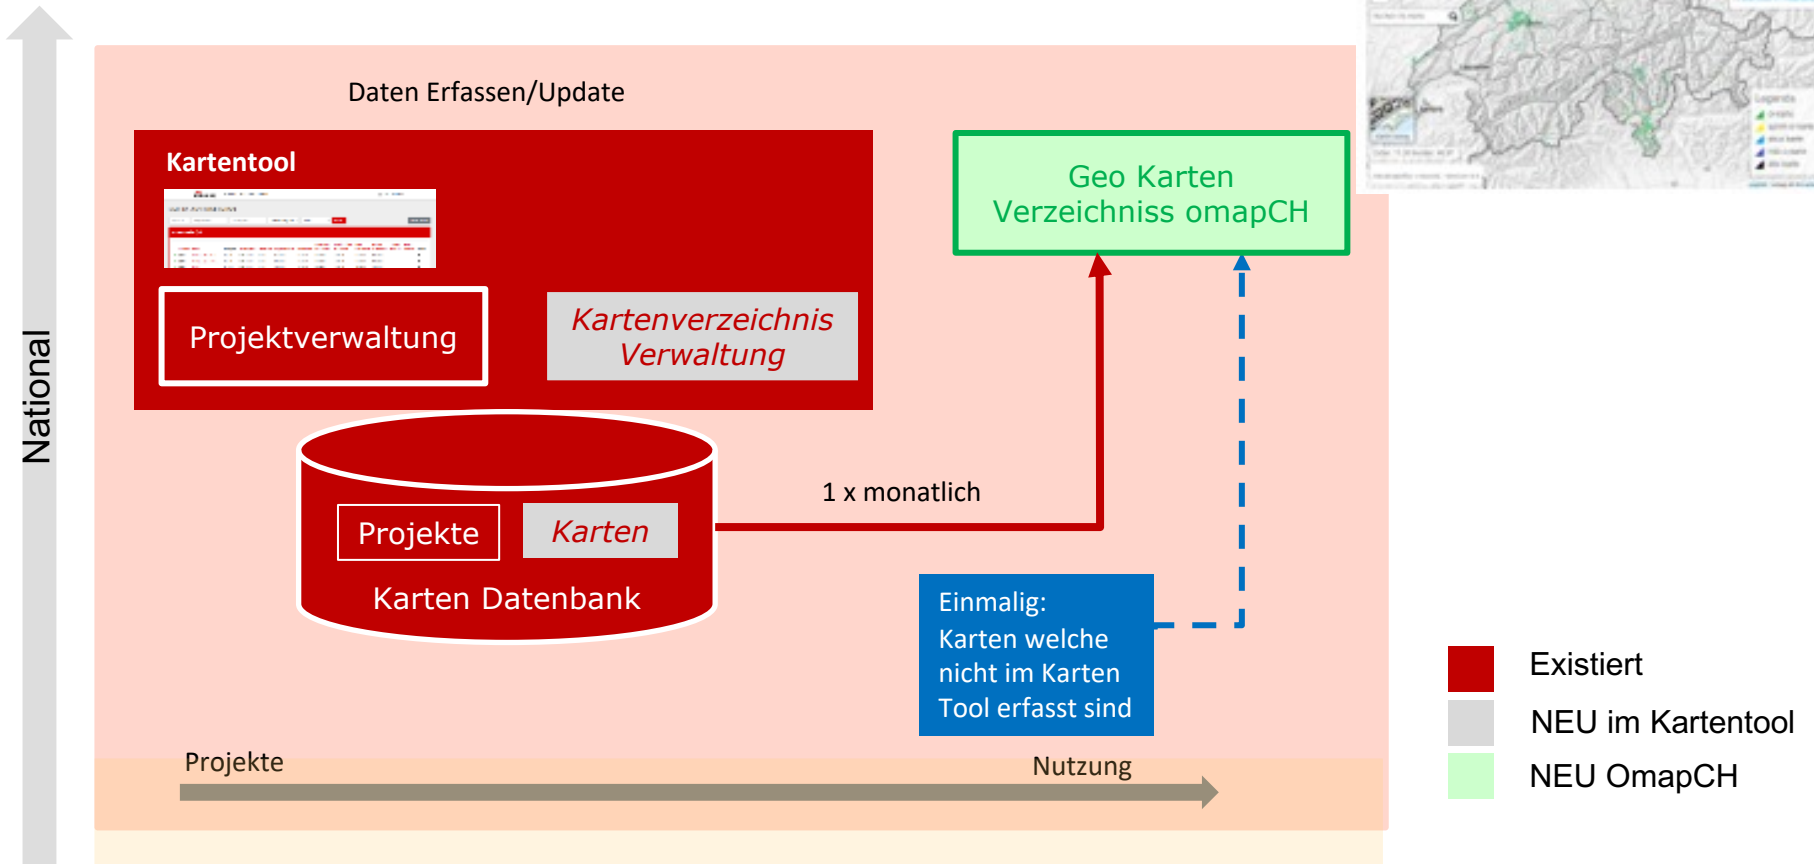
National

Daten Erfassen/Update

Kartentool

Projektverwaltung

Kartenverzeichnis Verwaltung

Geo Karten Verzeichniss omapCH

Projekte

Karten

Karten Datenbank

1 x monatlich

Einmalig: Karten welche nicht im Karten Tool erfasst sind

Projekte

Nutzung

Existiert

NEU im Kartentool

NEU OmapCH